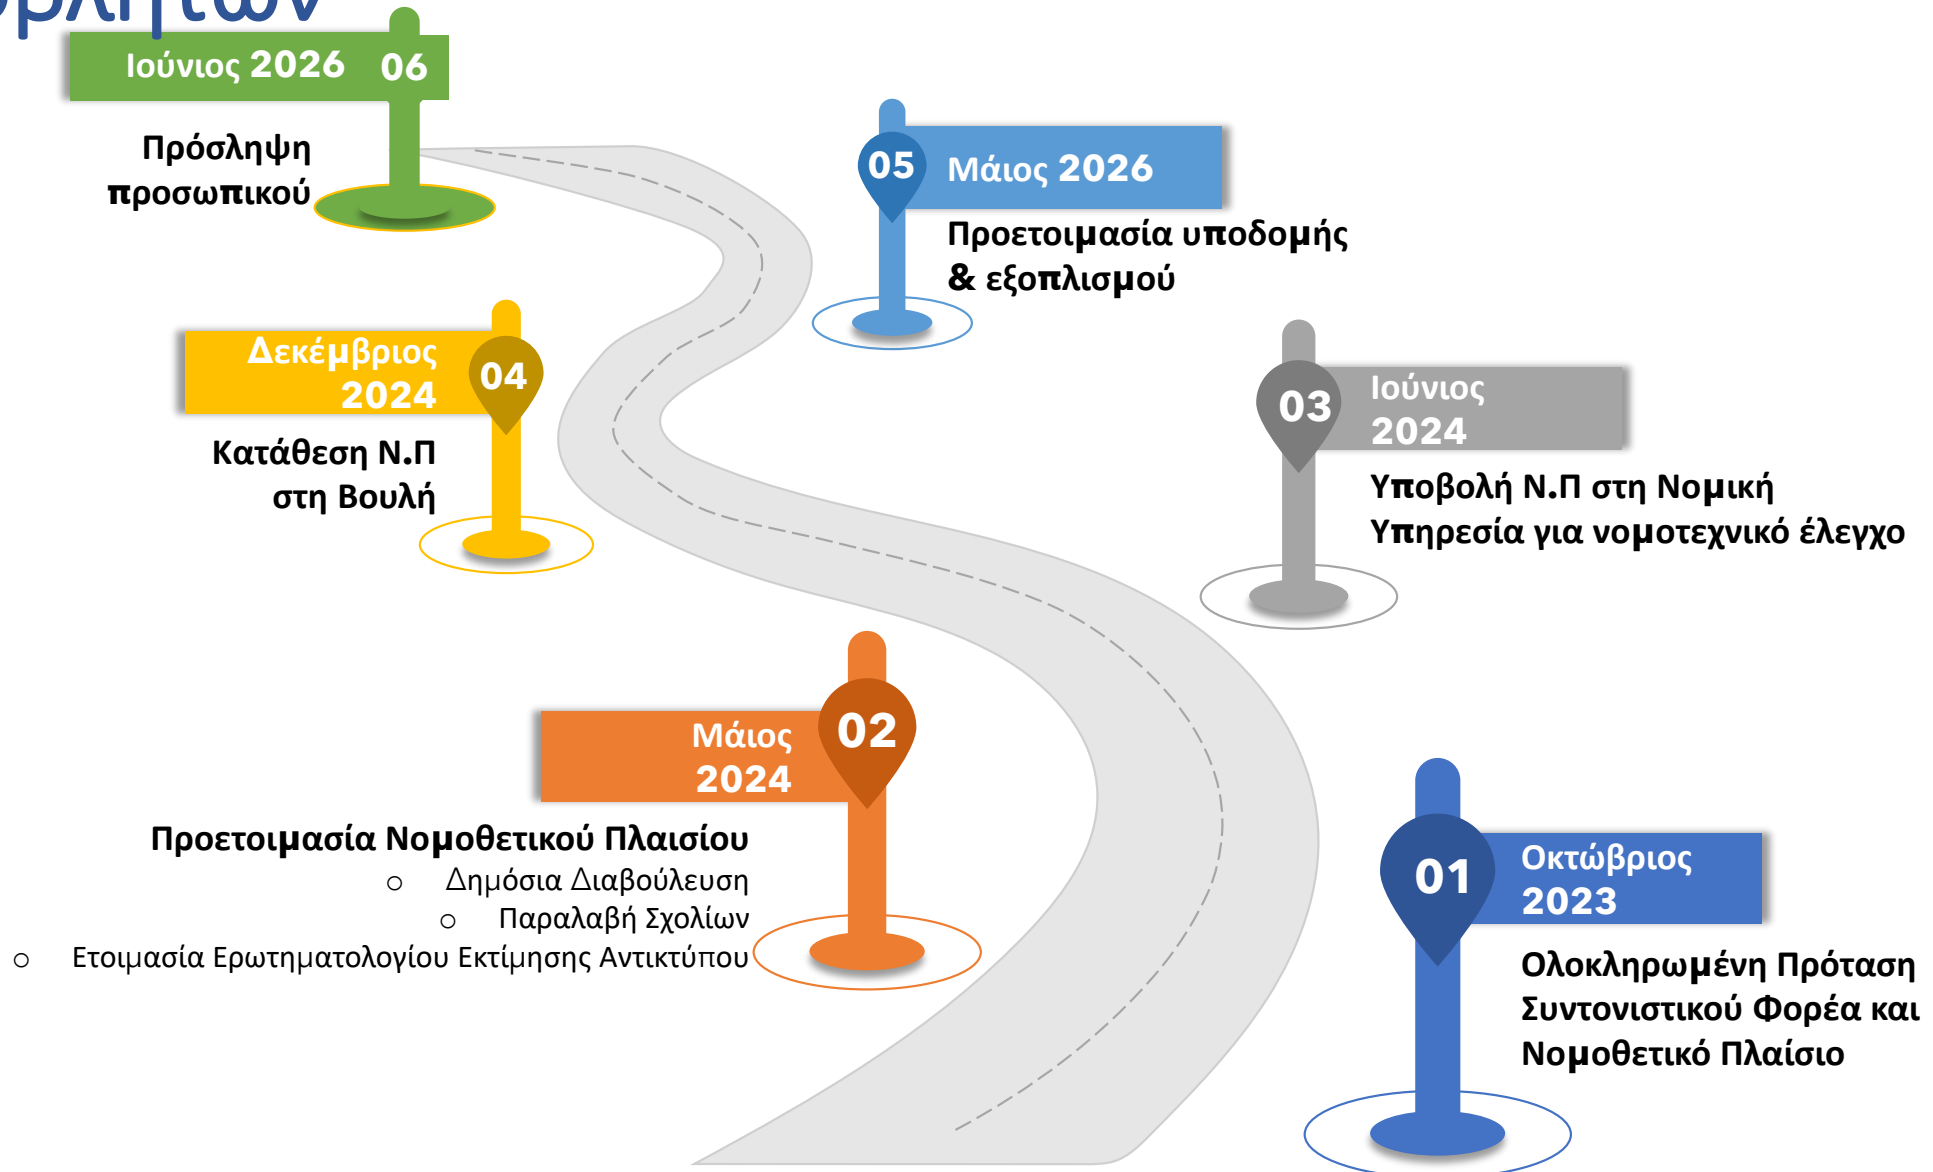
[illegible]

Ιούνιος 2026 06

Πρόσληψη προσωπικού

05 Μάιος 2026

Προετοιμασία υποδομής & εξοπλισμού

Δεκέμβριος 2024 04

Κατάθεση Ν.Π στη Βουλή

03 Ιούνιος 2024

Υποβολή Ν.Π στη Νομική Υπηρεσία για νομοτεχνικό έλεγχο

Μάιος 2024 02

Προετοιμασία Νομοθετικού Πλαισίου
- Δημόσια Διαβούλευση
- Παραλαβή Σχολίων
- Ετοιμασία Ερωτηματολογίου Εκτίμησης Αντικτύπου

01 Οκτώβριος 2023

Ολοκληρωμένη Πρόταση Συντονιστικού Φορέα και Νομοθετικό Πλαίσιο